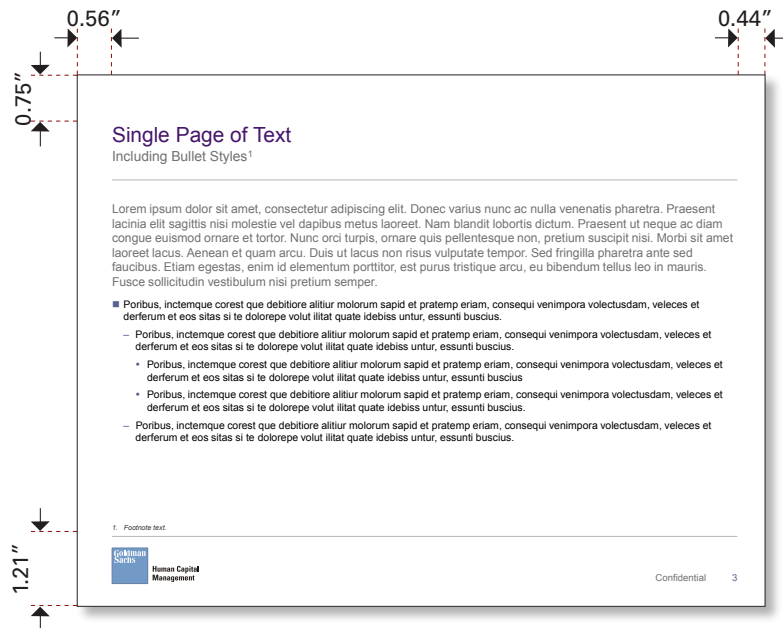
0.56″

0.44″

0.75″

Single Page of Text
Including Bullet Styles$^1$

Lorem ipsum dolor sit amet, consectetur adipiscing elit. Donec varius nunc ac nulla venenatis pharetra. Praesent lacinia elit sagittis nisi molestie vel dapibus metus laoreet. Nam blandit lobortis dictum. Praesent ut neque ac diam congue euismod ornare et tortor. Nunc orci turpis, ornare quis pellentesque non, pretium suscipit nisi. Morbi sit amet laoreet lacus. Aenean et quam arcu. Duis ut lacus non risus vulputate tempor. Sed fringilla pharetra ante sed faucibus. Etiam egestas, enim id elementum porttitor, est purus tristique arcu, eu bibendum tellus leo in mauris. Fusce sollicitudin vestibulum nisi pretium semper.

■ Poribus, inctemque corest que debitiore alitiur molorum sapid et pratemp eriam, consequi venimpora volectusdam, veleces et derferum et eos sitas si te dolorepe volut ilitat quate idebiss untur, essunti buscius.

– Poribus, inctemque corest que debitiore alitiur molorum sapid et pratemp eriam, consequi venimpora volectusdam, veleces et derferum et eos sitas si te dolorepe volut ilitat quate idebiss untur, essunti buscius.

• Poribus, inctemque corest que debitiore alitiur molorum sapid et pratemp eriam, consequi venimpora volectusdam, veleces et derferum et eos sitas si te dolorepe volut ilitat quate idebiss untur, essunti buscius

• Poribus, inctemque corest que debitiore alitiur molorum sapid et pratemp eriam, consequi venimpora volectusdam, veleces et derferum et eos sitas si te dolorepe volut ilitat quate idebiss untur, essunti buscius.

– Poribus, inctemque corest que debitiore alitiur molorum sapid et pratemp eriam, consequi venimpora volectusdam, veleces et derferum et eos sitas si te dolorepe volut ilitat quate idebiss untur, essunti buscius.

1. Footnote text.

Goldman Sachs
Human Capital Management

Confidential 3

1.21″